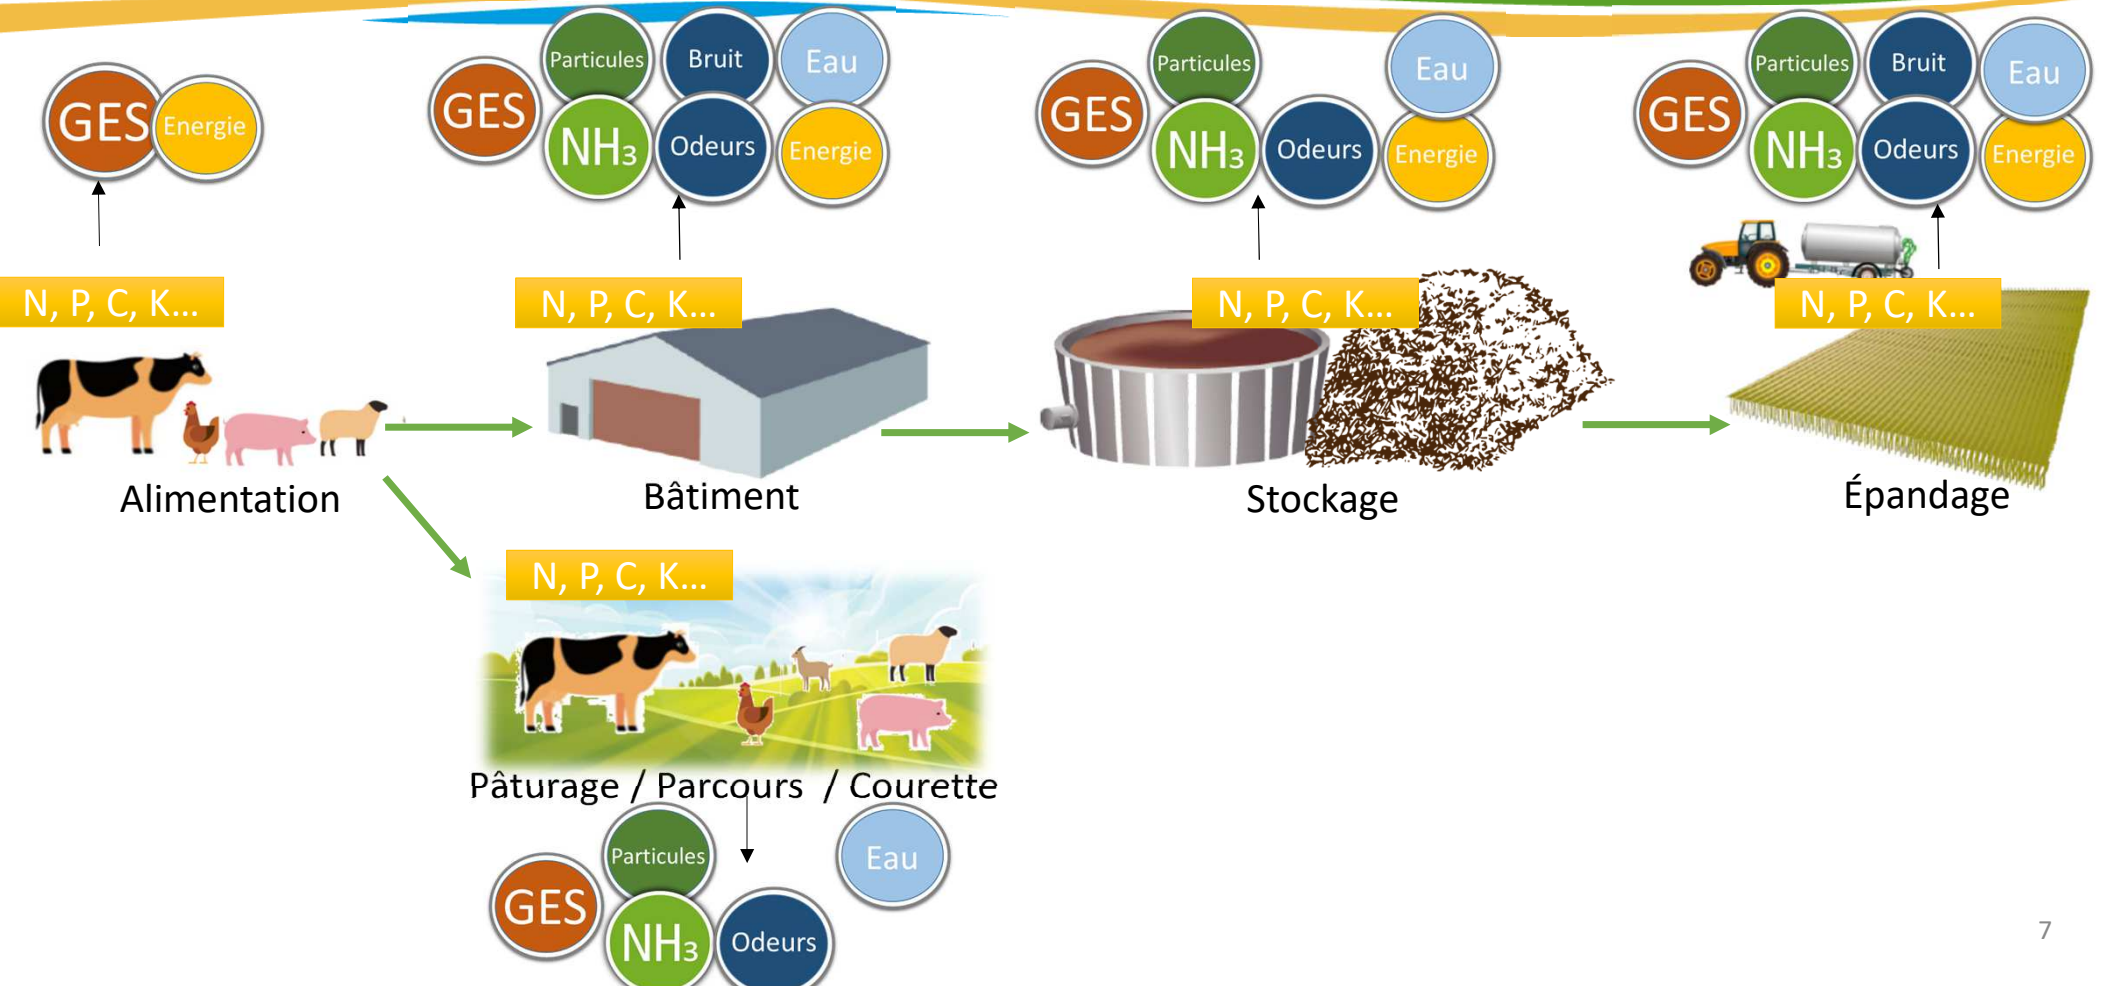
GES Energie

N, P, C, K...

Alimentation

GES Particules Bruit Eau NH$_3$ Odeurs Energie

N, P, C, K...

Bâtiment

GES Particules Eau NH$_3$ Odeurs Energie

N, P, C, K...

Stockage

GES Particules Bruit Eau NH$_3$ Odeurs Energie

N, P, C, K...

Épandage

N, P, C, K...

Pâturage / Parcours / Courette

GES Particules NH$_3$ Odeurs Eau

7